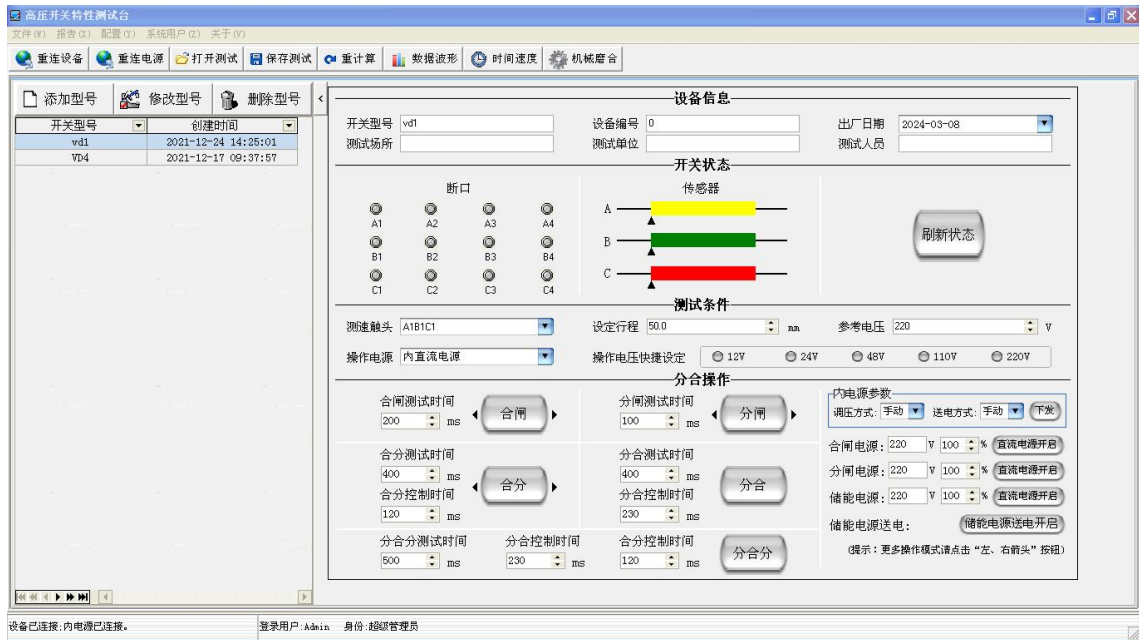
高压开关特性测试台

文件(F) 报告(R) 配置(Y) 系统用户(Z) 关于(V)

重连设备 重连电源 打开测试 保存测试 重计算 数据波形 时间速度 机械磨合

添加型号 修改型号 删除型号

| 开关型号 | 创建时间 |
|---|---|
| vd1 | 2021-12-24 14:25:01 |
| VD4 | 2021-12-17 09:37:57 |

设备信息

开关型号 vd1 设备编号 0 出厂日期 2024-03-08
测试场所 测试单位 测试人员

开关状态

断口
A1 A2 A3 A4
B1 B2 B3 B4
C1 C2 C3 C4

传感器
A
B
C

刷新状态

测试条件

测速触头 A1B1C1 设定行程 50.0 mm 参考电压 220 V
操作电源 内直流电源 操作电压快捷设定 12V 24V 48V 110V 220V

分合操作

合闸测试时间 200 ms 合闸
分闸测试时间 100 ms 分闸

合分测试时间 400 ms 合分控制时间 120 ms 合分
分合测试时间 400 ms 分合控制时间 230 ms 分合

分合分测试时间 500 ms 分合控制时间 230 ms 分合控制时间 120 ms 分合分

内电源参数
调压方式: 手动 送电方式: 手动 下发
合闸电源: 220 V 100 % 直流电源开启
分闸电源: 220 V 100 % 直流电源开启
储能电源: 220 V 100 % 直流电源开启
储能电源送电: 储能电源送电开启
(提示：更多操作模式请点击“左、右箭头”按钮)

设备已连接,内电源已连接。 登录用户:Admin 身份:超级管理员